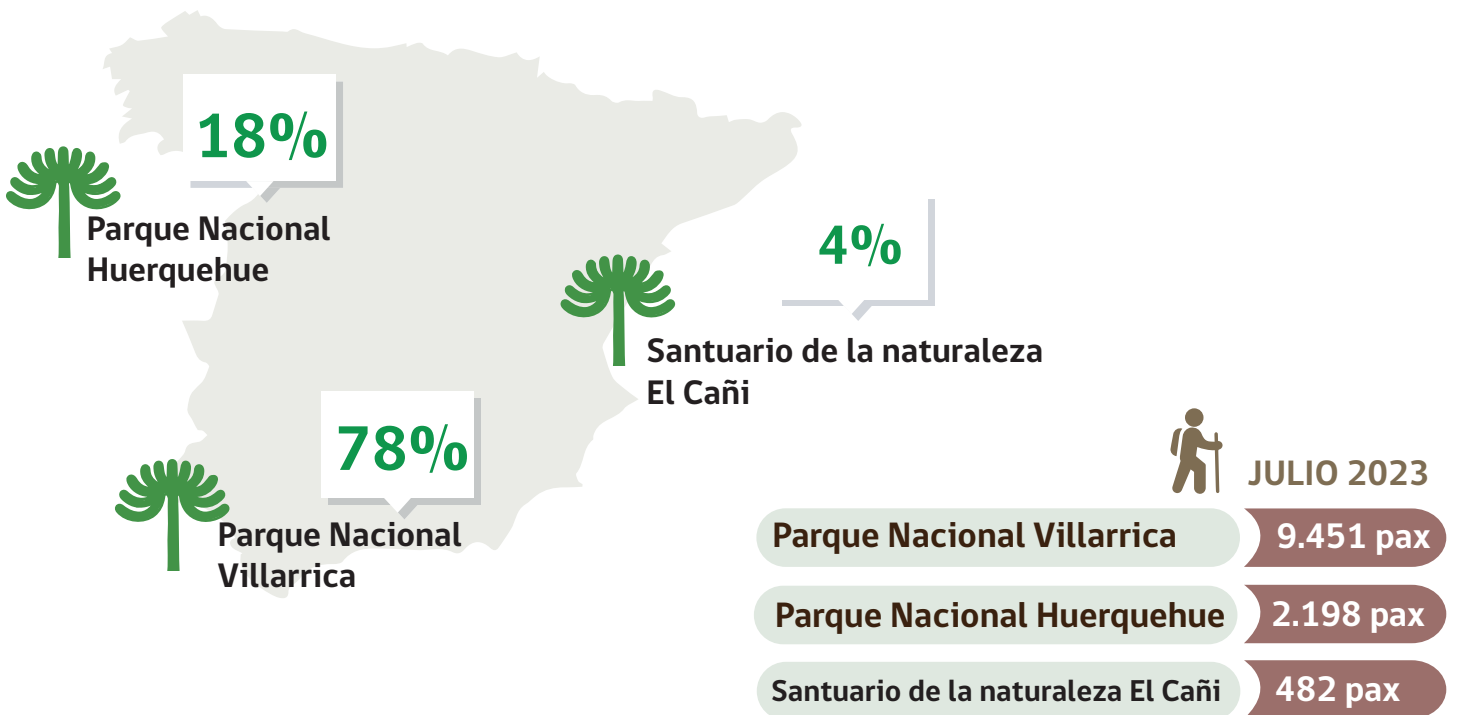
18%

Parque Nacional Huerquehue

4%

Santuario de la naturaleza El Cañi

78%

Parque Nacional Villarrica

JULIO 2023

| | |
|---|---|
| Parque Nacional Villarrica | 9.451 pax |
| Parque Nacional Huerquehue | 2.198 pax |
| Santuario de la naturaleza El Cañi | 482 pax |